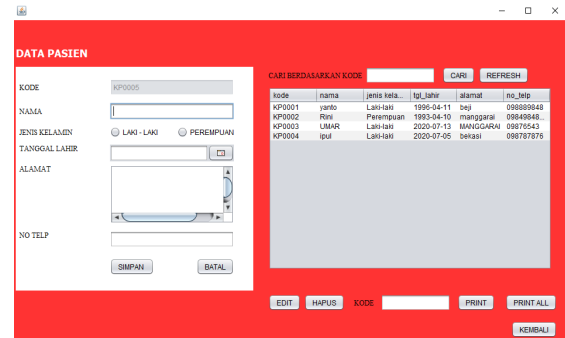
DATA PASIEN

KODE KP0005

NAMA

JENIS KELAMIN LAKI - LAKI PEREMPUAN

TANGGAL LAHIR

ALAMAT

NO TELP

SIMPAN BATAL

CARI BERDASARKAN KODE CARI REFRESH

| kode | nama | jenis kela... | tgl_lahir | alamat | no_telp |
|---|---|---|---|---|---|
| KP0001 | yanto | Laki-laki | 1996-04-11 | beji | 098889848 |
| KP0002 | Rini | Perempuan | 1993-04-10 | manggarai | 09849848... |
| KP0003 | UMAR | Laki-laki | 2020-07-13 | MANGGARAI | 09876543 |
| KP0004 | ipul | Laki-laki | 2020-07-05 | bekasi | 098787876 |

EDIT HAPUS KODE PRINT PRINT ALL

KEMBALI